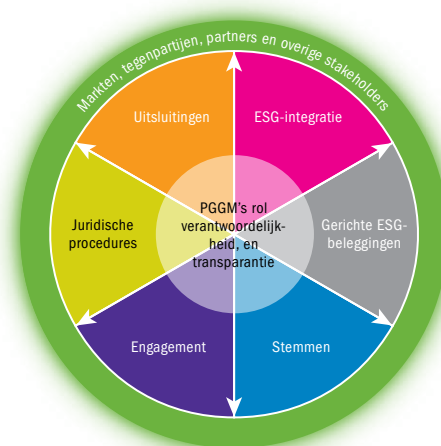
Markten, tegenpartijen, partners en overige stakeholders

Uitsluitingen

ESG-integratie

Juridische procedures

PGGM's rol verantwoordelijkheid, en transparantie

Gerichte ESG-beleggingen

Engagement

Stemmen